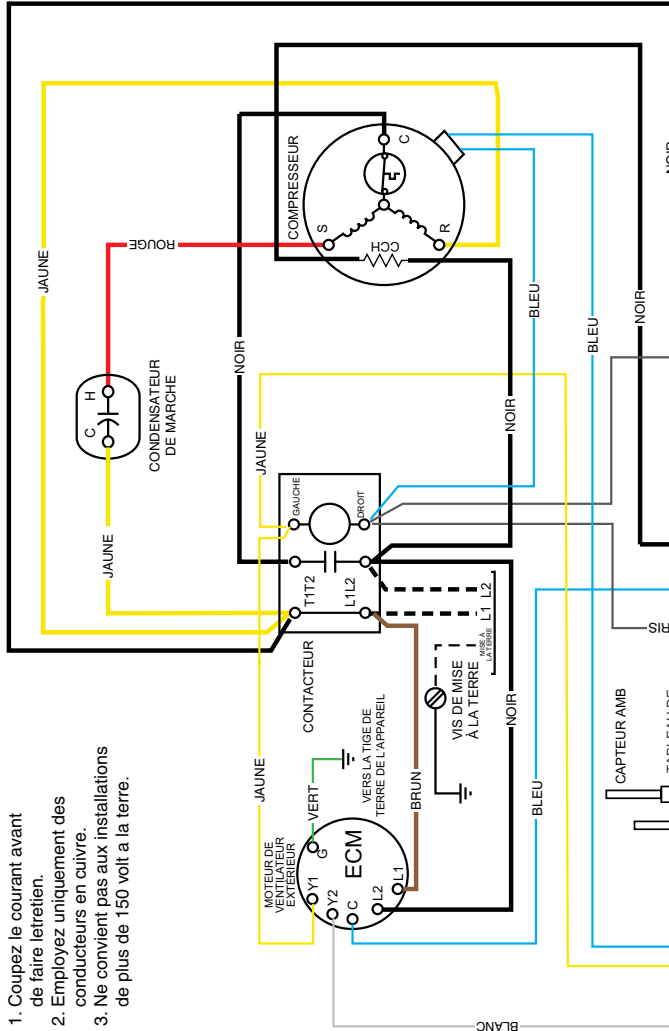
1. Coupez le courant avant de faire letretien.
2. Employez uniquement des conducteurs en cuivre.
3. Ne convient pas aux installations de plus de 150 volt a la terre.

JAUNE
ROUGE
H
C
CONDENSATEUR DE MARCHE
JAUNE
COMPRESSEUR
C
S
R
CCH
NOIR
JAUNE
BLEU
NOIR
BLEU
NOIR
NOIR
GAUCHE
DROIT
T1T2
L1L2
L1
L2
MISE À LA TERRE
VIS DE MISE À LA TERRE
CONTACTEUR
VERS LA TIGE DE TERRE DE L'APPAREIL
VERT
BRUN
NOIR
JAUNE
MOTEUR DE VENTILATEUR EXTÉRIEUR
G
Y1
Y2
C
L2
L1
ECM
BLEU
CAPTEUR AMB
RIS
BLANC